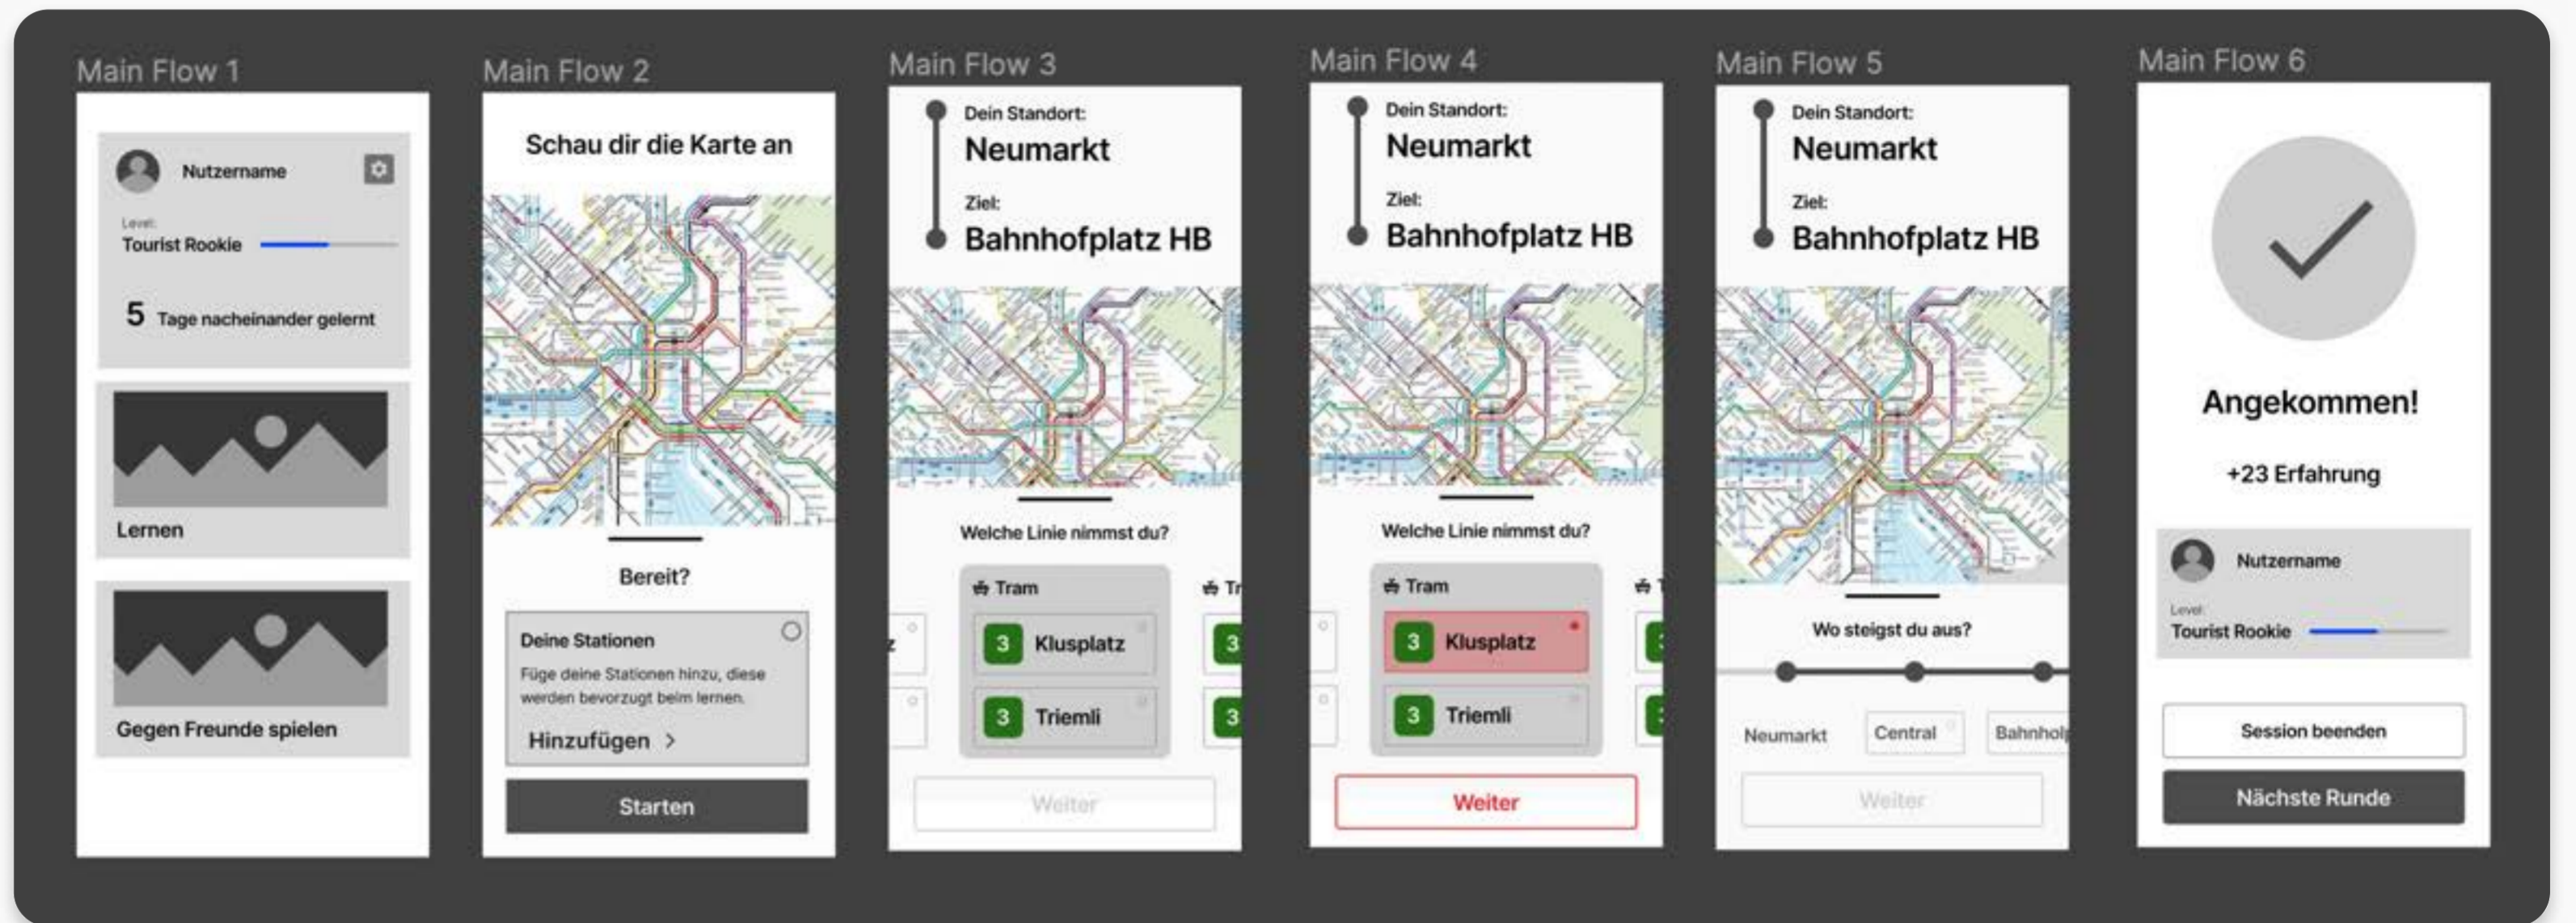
Main Flow 1

Nutzername

Level:
Tourist Rookie

5 Tage nacheinander gelernt

Lernen

Gegen Freunde spielen

Main Flow 2

Schau dir die Karte an

Bereit?

Deine Stationen

Füge deine Stationen hinzu, diese werden bevorzugt beim lernen.

Hinzufügen >

Starten

Main Flow 3

Dein Standort:
Neumarkt

Ziel:
Bahnhofplatz HB

Welche Linie nimmst du?

Tram

3 Klusplatz

3 Triemli

Tr

3

3

Weiter

Main Flow 4

Dein Standort:
Neumarkt

Ziel:
Bahnhofplatz HB

Welche Linie nimmst du?

Tram

3 Klusplatz

3 Triemli

Weiter

Main Flow 5

Dein Standort:
Neumarkt

Ziel:
Bahnhofplatz HB

Wo steigst du aus?

Neumarkt

Central

Bahnhof

Weiter

Main Flow 6

Angekommen!

+23 Erfahrung

Nutzername

Level:
Tourist Rookie

Session beenden

Nächste Runde